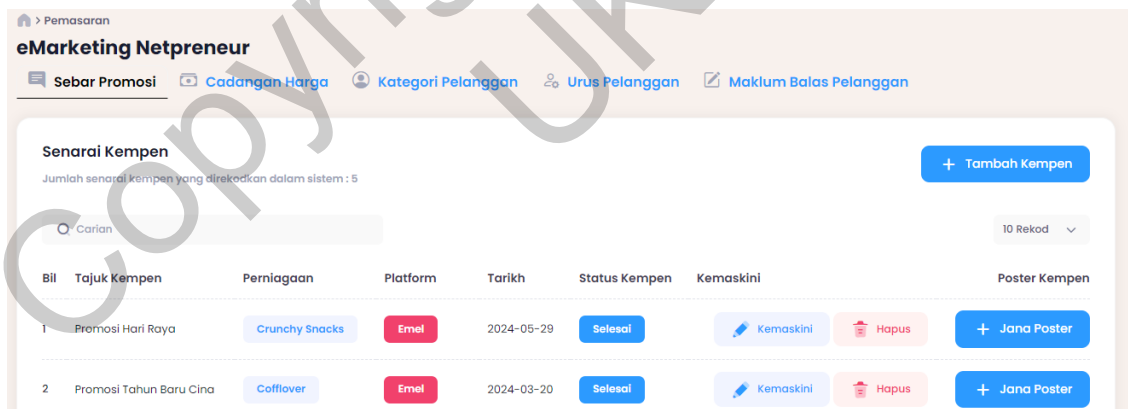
> Pemasaran
eMarketing Netpreneur
Sebar Promosi Cadangan Harga Kategori Pelanggan Urus Pelanggan Maklum Balas Pelanggan

Copyright UKM

Senarai Kempen
Jumlah senarai kempen yang direkodkan dalam sistem : 5

+ Tambah Kempen

Carian

10 Rekod

| Bil | Tajuk Kempen | Perniagaan | Platform | Tarikh | Status Kempen | Kemaskini | | Poster Kempen |
|---|---|---|---|---|---|---|---|---|
| 1 | Promosi Hari Raya | Crunchy Snacks | Emel | 2024-05-29 | Selesai | Kemaskini | Hapus | + Jana Poster |
| 2 | Promosi Tahun Baru Cina | Cofflover | Emel | 2024-03-20 | Selesai | Kemaskini | Hapus | + Jana Poster |